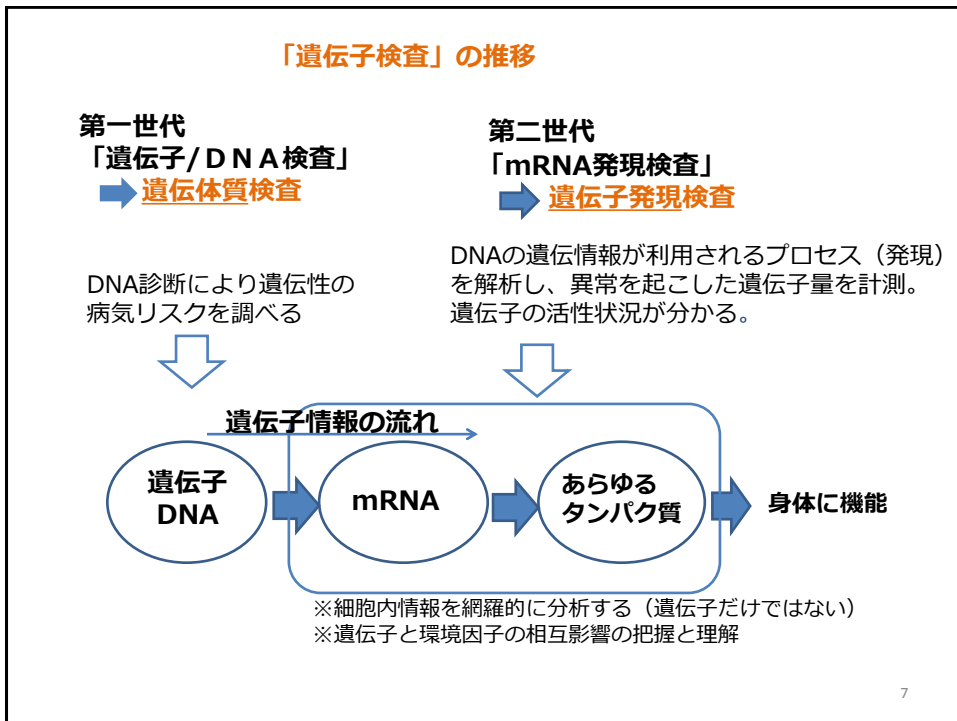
「遺伝子検査」の推移

第一世代
「遺伝子/ＤＮＡ検査」
遺伝体質検査

第二世代
「mRNA発現検査」
遺伝子発現検査

DNA診断により遺伝性の病気リスクを調べる

DNAの遺伝情報が利用されるプロセス（発現）を解析し、異常を起こした遺伝子量を計測。遺伝子の活性状況が分かる。

遺伝子情報の流れ

遺伝子
DNA

mRNA

あらゆる
タンパク質

身体に機能

※細胞内情報を網羅的に分析する（遺伝子だけではない）
※遺伝子と環境因子の相互影響の把握と理解

7